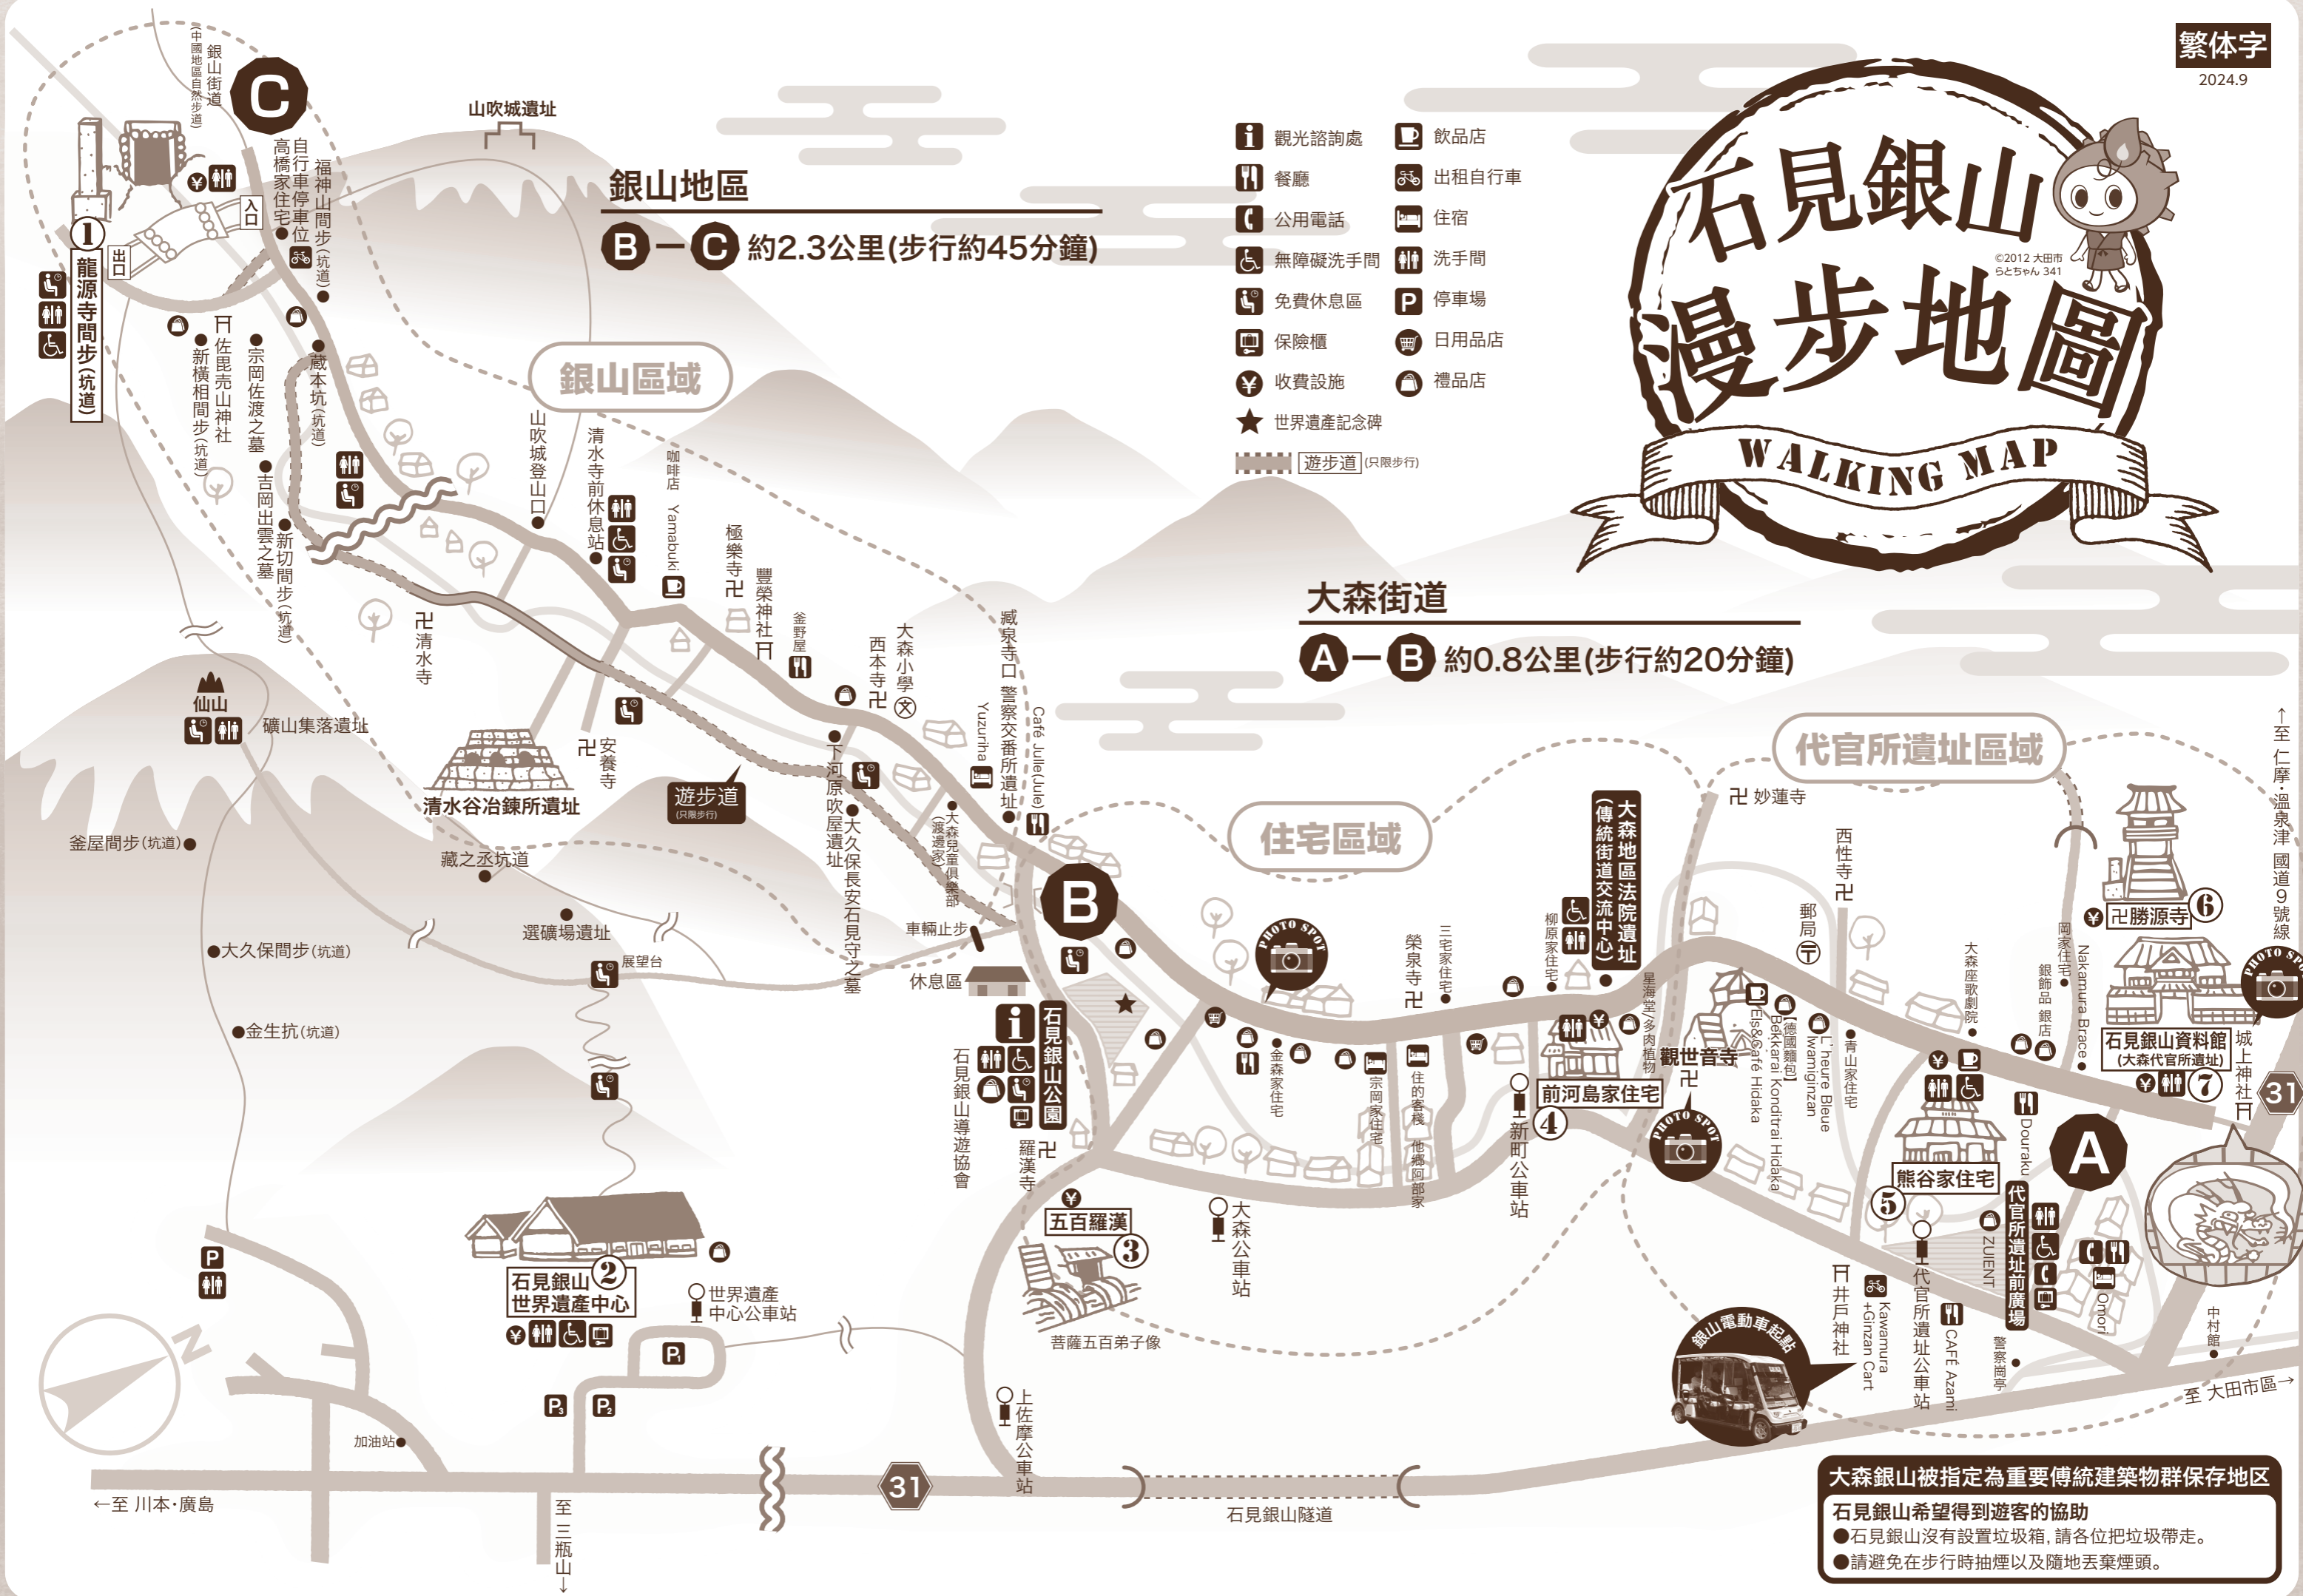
繁体字
2024.9

石見銀山
漫步地圖
WALKING MAP
©2012 大田市 らとちゃん 341

觀光諮詢處
餐廳
公用電話
無障礙洗手間
免費休息區
保險櫃
收費設施
世界遺產記念碑
遊步道 (只限步行)
飲品店
出租自行車
住宿
洗手間
停車場
日用品店
禮品店

銀山地區
B — C 約2.3公里(步行約45分鐘)

大森街道
A — B 約0.8公里(步行約20分鐘)

C
銀山街道(中國地區自然步道)
山吹城遺址
入口
出口
① 龍源寺間步(坑道)
自行車停車位
高橋家住宅
福神山間步(坑道)
佐毘売山神社
新横相間步(坑道)
宗岡佐渡之墓
吉岡出雲之墓
新切間步(坑道)
蔵本坑(坑道)
銀山區域
山吹城登山口
清水寺前休息站
咖啡店 Yamabuki
極樂寺
豐榮神社
釜野屋
西本寺
大森小學
減泉寺
警察交番所遺址
Yuzuriha
Café Julle(Jule)
清水寺
安養寺
仙山
礦山集落遺址
清水谷冶鍊所遺址
遊步道 (只限步行)
下河原吹屋遺址
大久保長安石見守之墓
大森兒童俱樂部(渡邊家)
釜屋間步(坑道)
藏之丞坑道
選礦場遺址
大久保間步(坑道)
金生抗(坑道)
展望台
車輛止步
休息區
B
石見銀山公園
石見銀山導遊協會
羅漢寺
五百羅漢 ③
菩薩五百弟子像
住宅區域
大森公車站
金森家住宅
宗岡家住宅
住的客棧
他郷阿部家
榮泉寺
三宅家住宅
柳原家住宅
大森地區法院遺址(傳統街道交流中心)
星海堂/多肉植物
前河島家住宅 ④
新町公車站
觀世音寺
Bekkaral Konditrai Hidaka
Else&Café Hidaka
[德國麵包]
L'heure Bleue
Iwamiginzan
青山家住宅
郵局
西性寺
妙蓮寺
代官所遺址區域
大森座歌劇院
岡家住宅
銀飾品店
Nakamura Brace
勝源寺 ⑥
石見銀山資料館(大森代官所遺址) ⑦
城上神社
↑至 仁摩·溫泉津 國道9號線
Douraku
代官所遺址前廣場
熊谷家住宅 ⑤
A
ZUIENT
Omori
井戶神社
Kawamura +Ginzan Cart
代官所遺址公車站
CAFÉ Azami
警察崗亭
中村館
銀山電動車起點
至 大田市區→
PHOTO SPOT
石見銀山世界遺產中心 ②
世界遺產中心公車站
上佐摩公車站
加油站
←至 川本·廣島
至 三瓶山↓
31
石見銀山隧道

大森銀山被指定為重要傳統建築物群保存地区
石見銀山希望得到遊客的協助
●石見銀山沒有設置垃圾箱，請各位把垃圾帶走。
●請避免在步行時抽煙以及隨地丟棄煙頭。